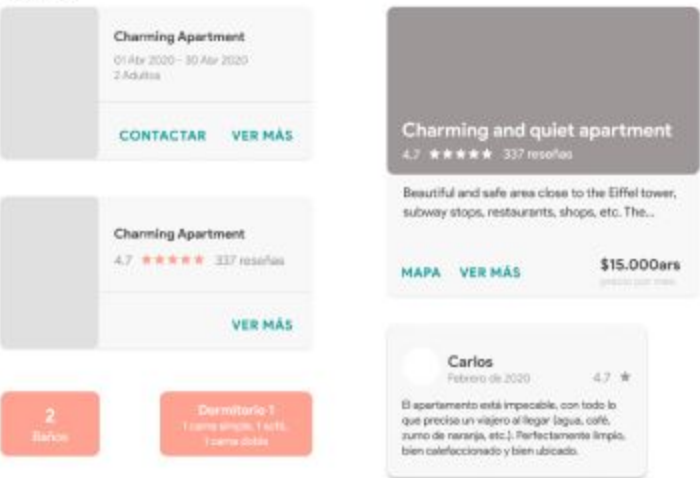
Charming Apartment
01 Abr 2020 - 30 Abr 2020
2 Adultos

CONTACTAR VER MÁS

Charming Apartment
4.7 ★★★★★ 337 reseñas

VER MÁS

2
Baños

Dormitorio 1
1 cama simple, 1 sofá, 1 cama doble

Charming and quiet apartment
4.7 ★★★★★ 337 reseñas

Beautiful and safe area close to the Eiffel tower, subway stops, restaurants, shops, etc. The...

MAPA VER MÁS

$15.000ars
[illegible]

Carlos
Febrero de 2020
4.7 ★

El apartamento está impecable, con todo lo que precise un viajero al llegar (agua, café, zumo de naranja, etc.). Perfectamente limpio, bien calefaccionado y bien ubicado.